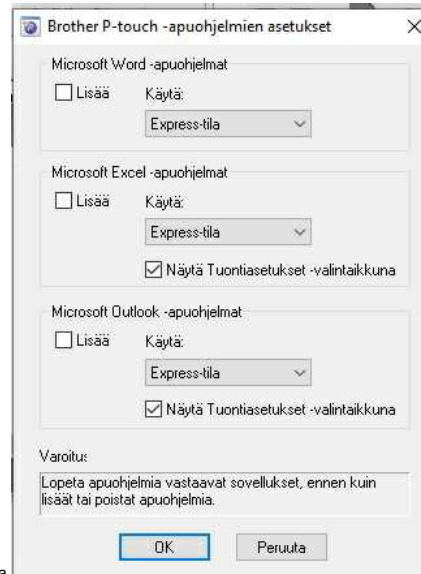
Brother P-touch -apuohjelmien asetukset

Microsoft Word -apuohjelmat

Lisää

Käytä:

Express-tila

Microsoft Excel -apuohjelmat

Lisää

Käytä:

Express-tila

Näytä Tuontiasetukset -valintaikkuna

Microsoft Outlook -apuohjelmat

Lisää

Käytä:

Express-tila

Näytä Tuontiasetukset -valintaikkuna

Varoitus

Lopeta apuohjelmia vastaavat sovellukset, ennen kuin lisäät tai poistat apuohjelmia.

OK

Peruuta